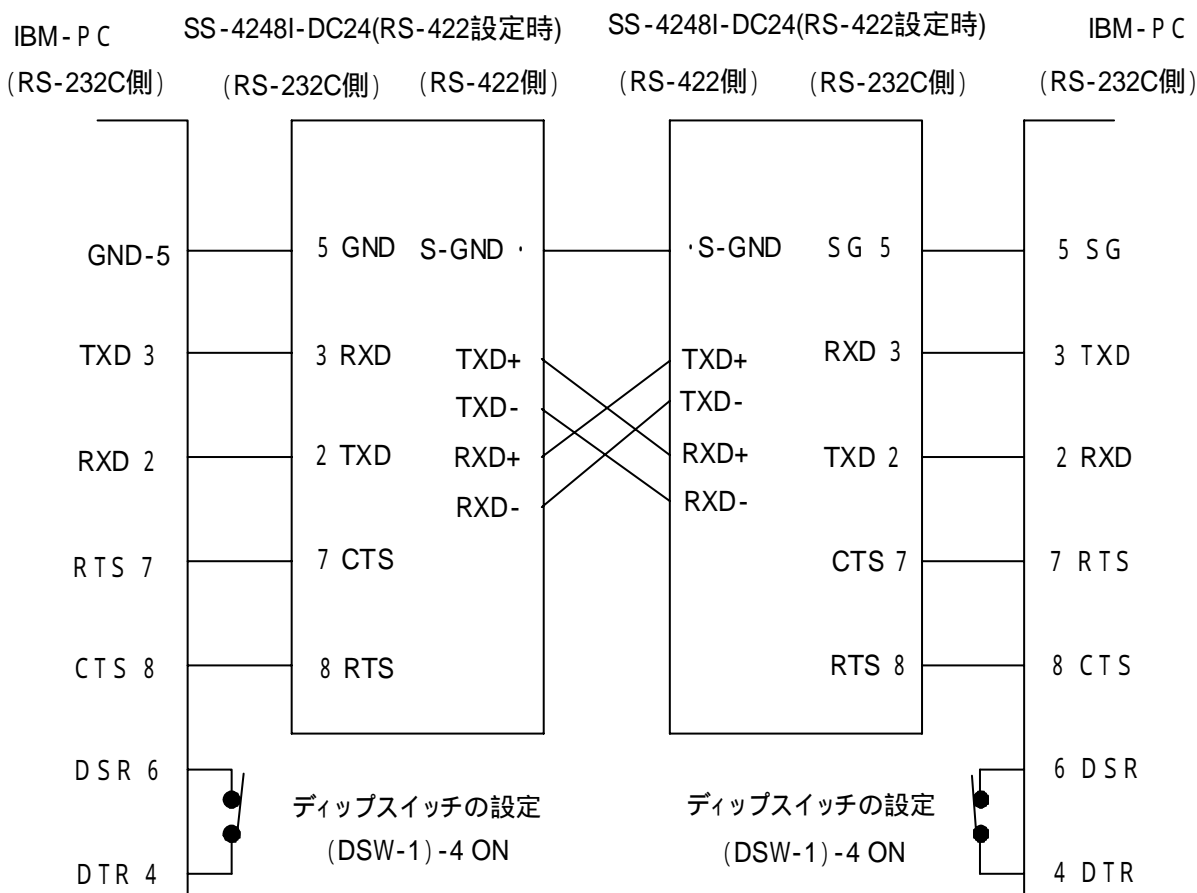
IBM-PC
(RS-232C側)

SS-4248I-DC24(RS-422設定時)
(RS-232C側) (RS-422側)

SS-4248I-DC24(RS-422設定時)
(RS-422側) (RS-232C側)

IBM-PC
(RS-232C側)

GND-5
TXD 3
RXD 2
RTS 7
CTS 8
DSR 6
DTR 4

5 GND S-GND
3 RXD TXD+
TXD-
2 TXD RXD+
RXD-
7 CTS
8 RTS

S-GND SG 5
TXD+ RXD 3
TXD-
RXD+ TXD 2
RXD-
CTS 7
RTS 8

5 SG
3 TXD
2 RXD
7 RTS
8 CTS
6 DSR
4 DTR

ディップスイッチの設定
(DSW-1)-4 ON

ディップスイッチの設定
(DSW-1)-4 ON